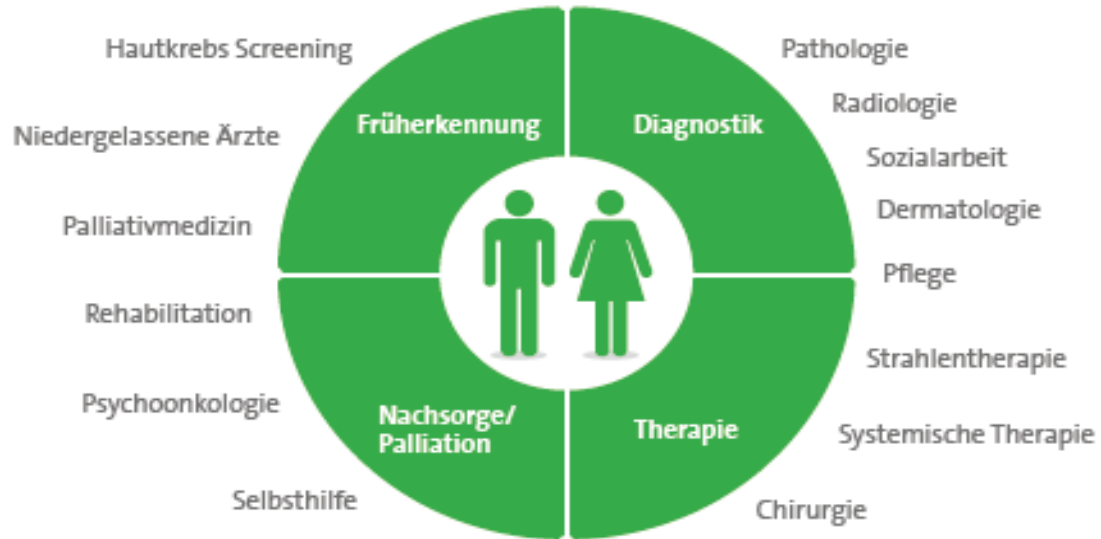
Hautkrebs Screening

Niedergelassene Ärzte

Palliativmedizin

Rehabilitation

Psychoonkologie

Selbsthilfe

Früherkennung

Diagnostik

Nachsorge/ Palliation

Therapie

Pathologie

Radiologie

Sozialarbeit

Dermatologie

Pflege

Strahlentherapie

Systemische Therapie

Chirurgie